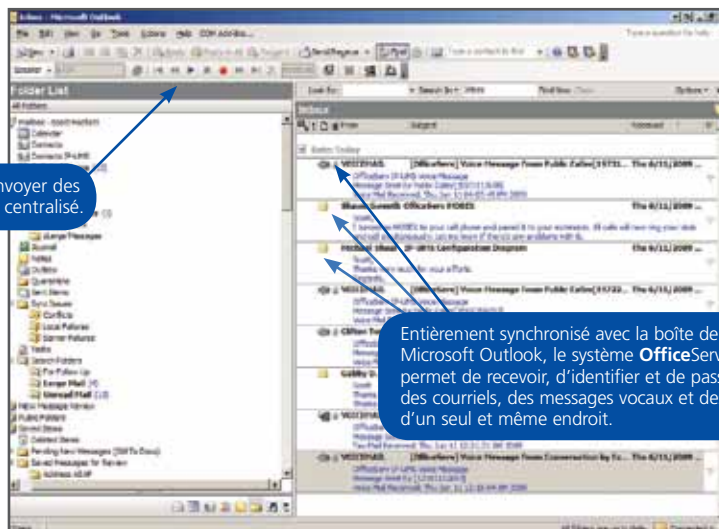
Inbox - Microsoft Outlook

Folder List

Inbox

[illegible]nvoyer des
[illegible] centralisé.

VOICEMAIL [OfficeServ] Voice Message From Public Caller

Entièrement synchronisé avec la boîte de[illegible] Microsoft Outlook, le système **Office**Serv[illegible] permet de recevoir, d'identifier et de pas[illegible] des courriels, des messages vocaux et de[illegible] d'un seul et même endroit.